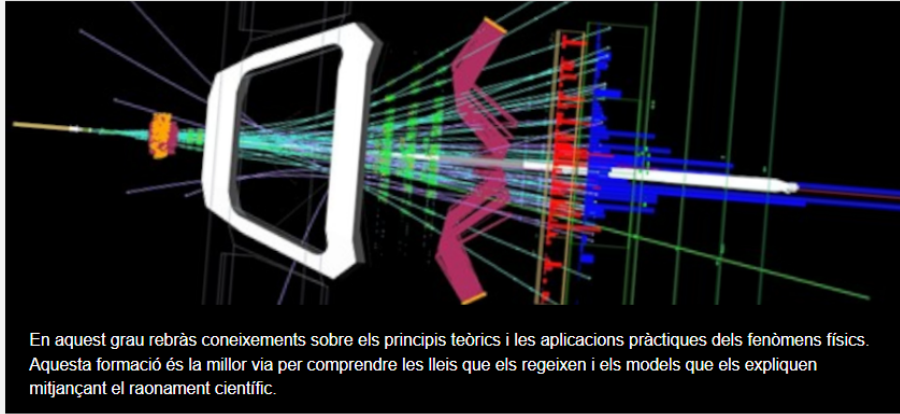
En aquest grau rebràs coneixements sobre els principis teòrics i les aplicacions pràctiques dels fenòmens físics. Aquesta formació és la millor via per comprendre les lleis que els regeixen i els models que els expliquen mitjançant el raonament científic.